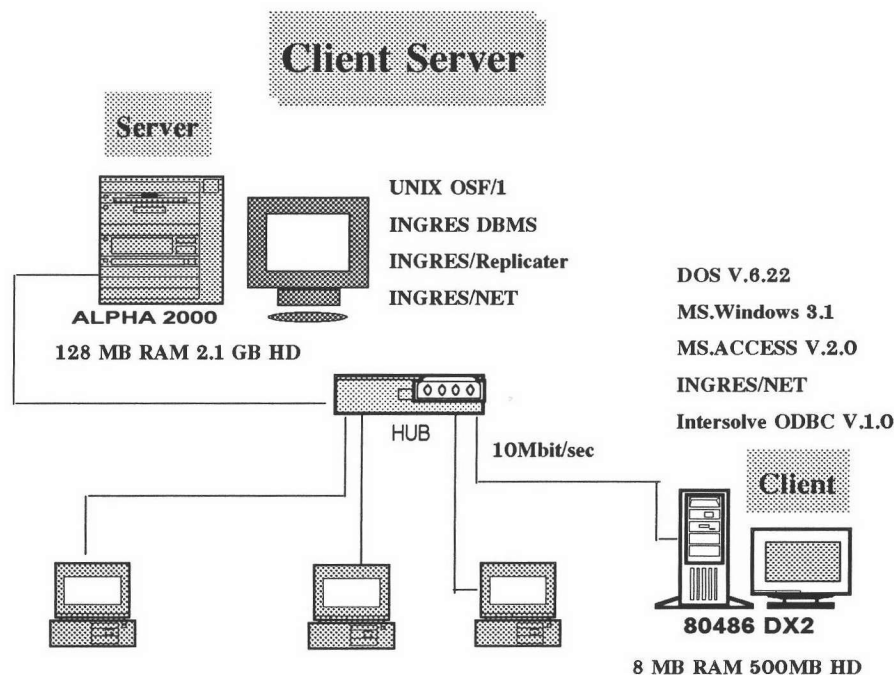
Client Server

Server

UNIX OSF/1
INGRES DBMS
INGRES/Replicater
INGRES/NET

ALPHA 2000
128 MB RAM 2.1 GB HD

DOS V.6.22
MS.Windows 3.1
MS.ACCESS V.2.0
INGRES/NET
Intersolve ODBC V.1.0

HUB

10Mbit/sec

Client

80486 DX2
8 MB RAM 500MB HD